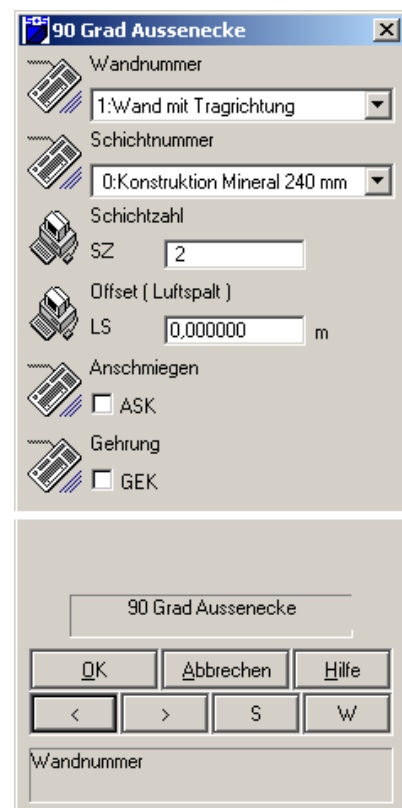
90 Grad Aussenecke

Wandnummer
1:Wand mit Tragrichtung

Schichtnummer
0:Konstruktion Mineral 240 mm

Schichtzahl
SZ 2

Offset ( Luftspalt )
LS 0,000000 m

Anschmiegen
ASK

Gehrung
GEK

90 Grad Aussenecke

OK | Abbrechen | Hilfe

< | > | S | W

Wandnummer